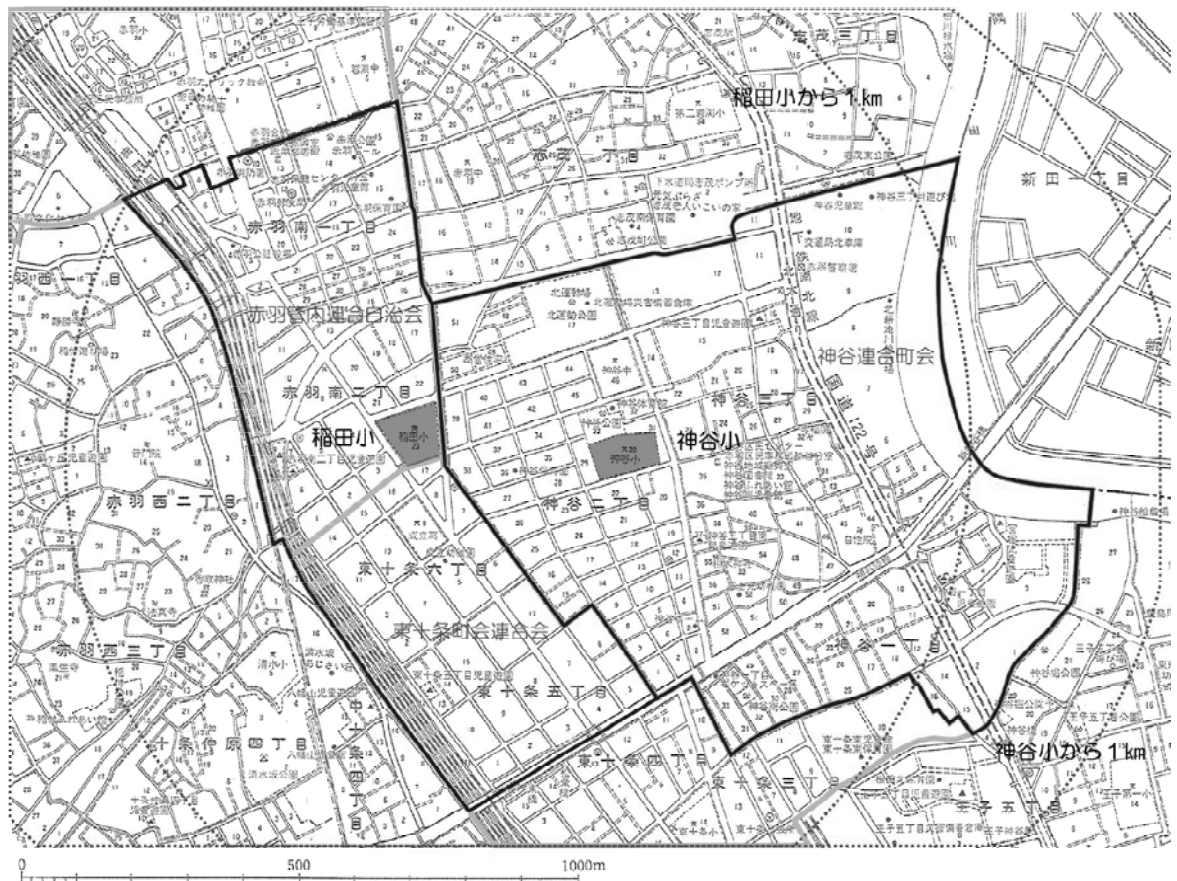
稲田小から1㎞
志茂三丁目
赤羽南一丁目
赤羽西一丁目
新田一丁目
赤羽台内連合自治会
神谷連合町会
赤羽南二丁目
稲田小
神谷小
神谷三丁目
神谷二丁目
赤羽西二丁目
国道122号
東十条六丁目
東十条町会連合会
赤羽西三丁目
神谷一丁目
東十条五丁目
十条仲原四丁目
中十条四丁目
東十条四丁目
東十条三丁目
神谷小から1㎞
王子五丁目
0
500
1000m